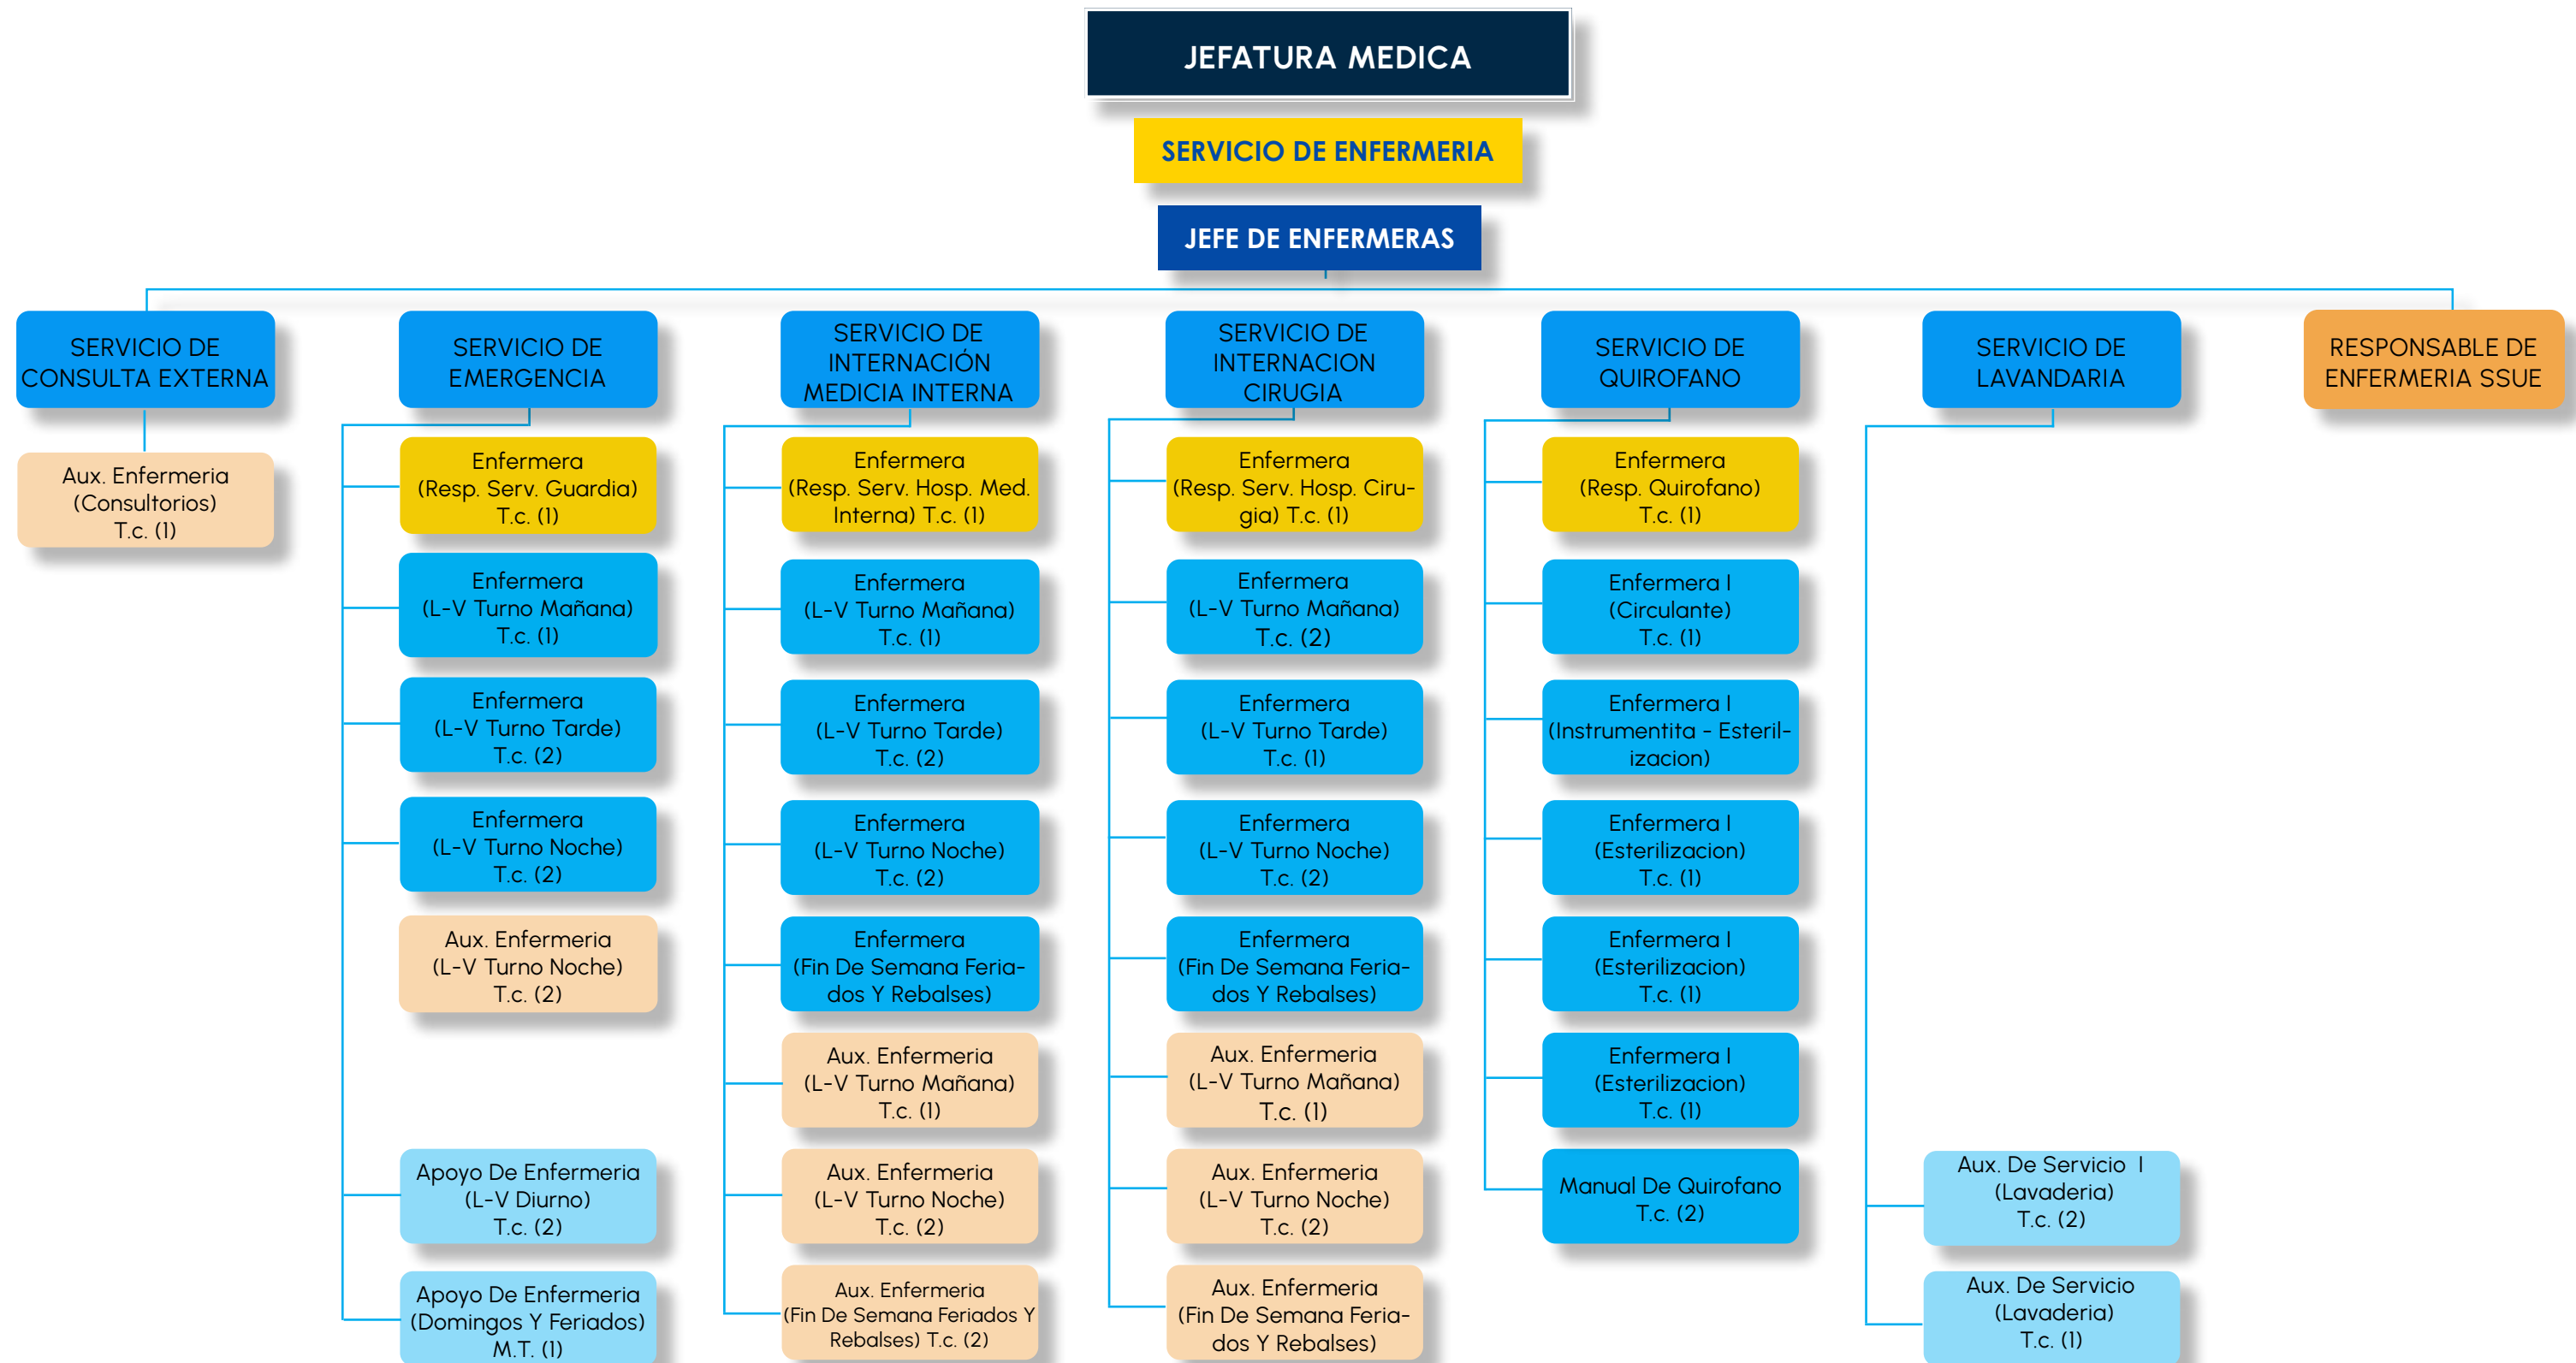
JEFATURA MEDICA

SERVICIO DE ENFERMERIA

JEFE DE ENFERMERAS

SERVICIO DE CONSULTA EXTERNA

Aux. Enfermeria (Consultorios) T.c. (1)

SERVICIO DE EMERGENCIA

Enfermera (Resp. Serv. Guardia) T.c. (1)

Enfermera (L-V Turno Mañana) T.c. (1)

Enfermera (L-V Turno Tarde) T.c. (2)

Enfermera (L-V Turno Noche) T.c. (2)

Aux. Enfermeria (L-V Turno Noche) T.c. (2)

Apoyo De Enfermeria (L-V Diurno) T.c. (2)

Apoyo De Enfermeria (Domingos Y Feriados) M.T. (1)

SERVICIO DE INTERNACIÓN MEDICIA INTERNA

Enfermera (Resp. Serv. Hosp. Med. Interna) T.c. (1)

Enfermera (L-V Turno Mañana) T.c. (1)

Enfermera (L-V Turno Tarde) T.c. (2)

Enfermera (L-V Turno Noche) T.c. (2)

Enfermera (Fin De Semana Feriados Y Rebalses)

Aux. Enfermeria (L-V Turno Mañana) T.c. (1)

Aux. Enfermeria (L-V Turno Noche) T.c. (2)

Aux. Enfermeria (Fin De Semana Feriados Y Rebalses) T.c. (2)

SERVICIO DE INTERNACION CIRUGIA

Enfermera (Resp. Serv. Hosp. Cirugia) T.c. (1)

Enfermera (L-V Turno Mañana) T.c. (2)

Enfermera (L-V Turno Tarde) T.c. (1)

Enfermera (L-V Turno Noche) T.c. (2)

Enfermera (Fin De Semana Feriados Y Rebalses)

Aux. Enfermeria (L-V Turno Mañana) T.c. (1)

Aux. Enfermeria (L-V Turno Noche) T.c. (2)

Aux. Enfermeria (Fin De Semana Feriados Y Rebalses)

SERVICIO DE QUIROFANO

Enfermera (Resp. Quirofano) T.c. (1)

Enfermera I (Circulante) T.c. (1)

Enfermera I (Instrumentita - Esterilizacion)

Enfermera I (Esterilizacion) T.c. (1)

Enfermera I (Esterilizacion) T.c. (1)

Enfermera I (Esterilizacion) T.c. (1)

Manual De Quirofano T.c. (2)

SERVICIO DE LAVANDARIA

Aux. De Servicio I (Lavaderia) T.c. (2)

Aux. De Servicio (Lavaderia) T.c. (1)

RESPONSABLE DE ENFERMERIA SSUE